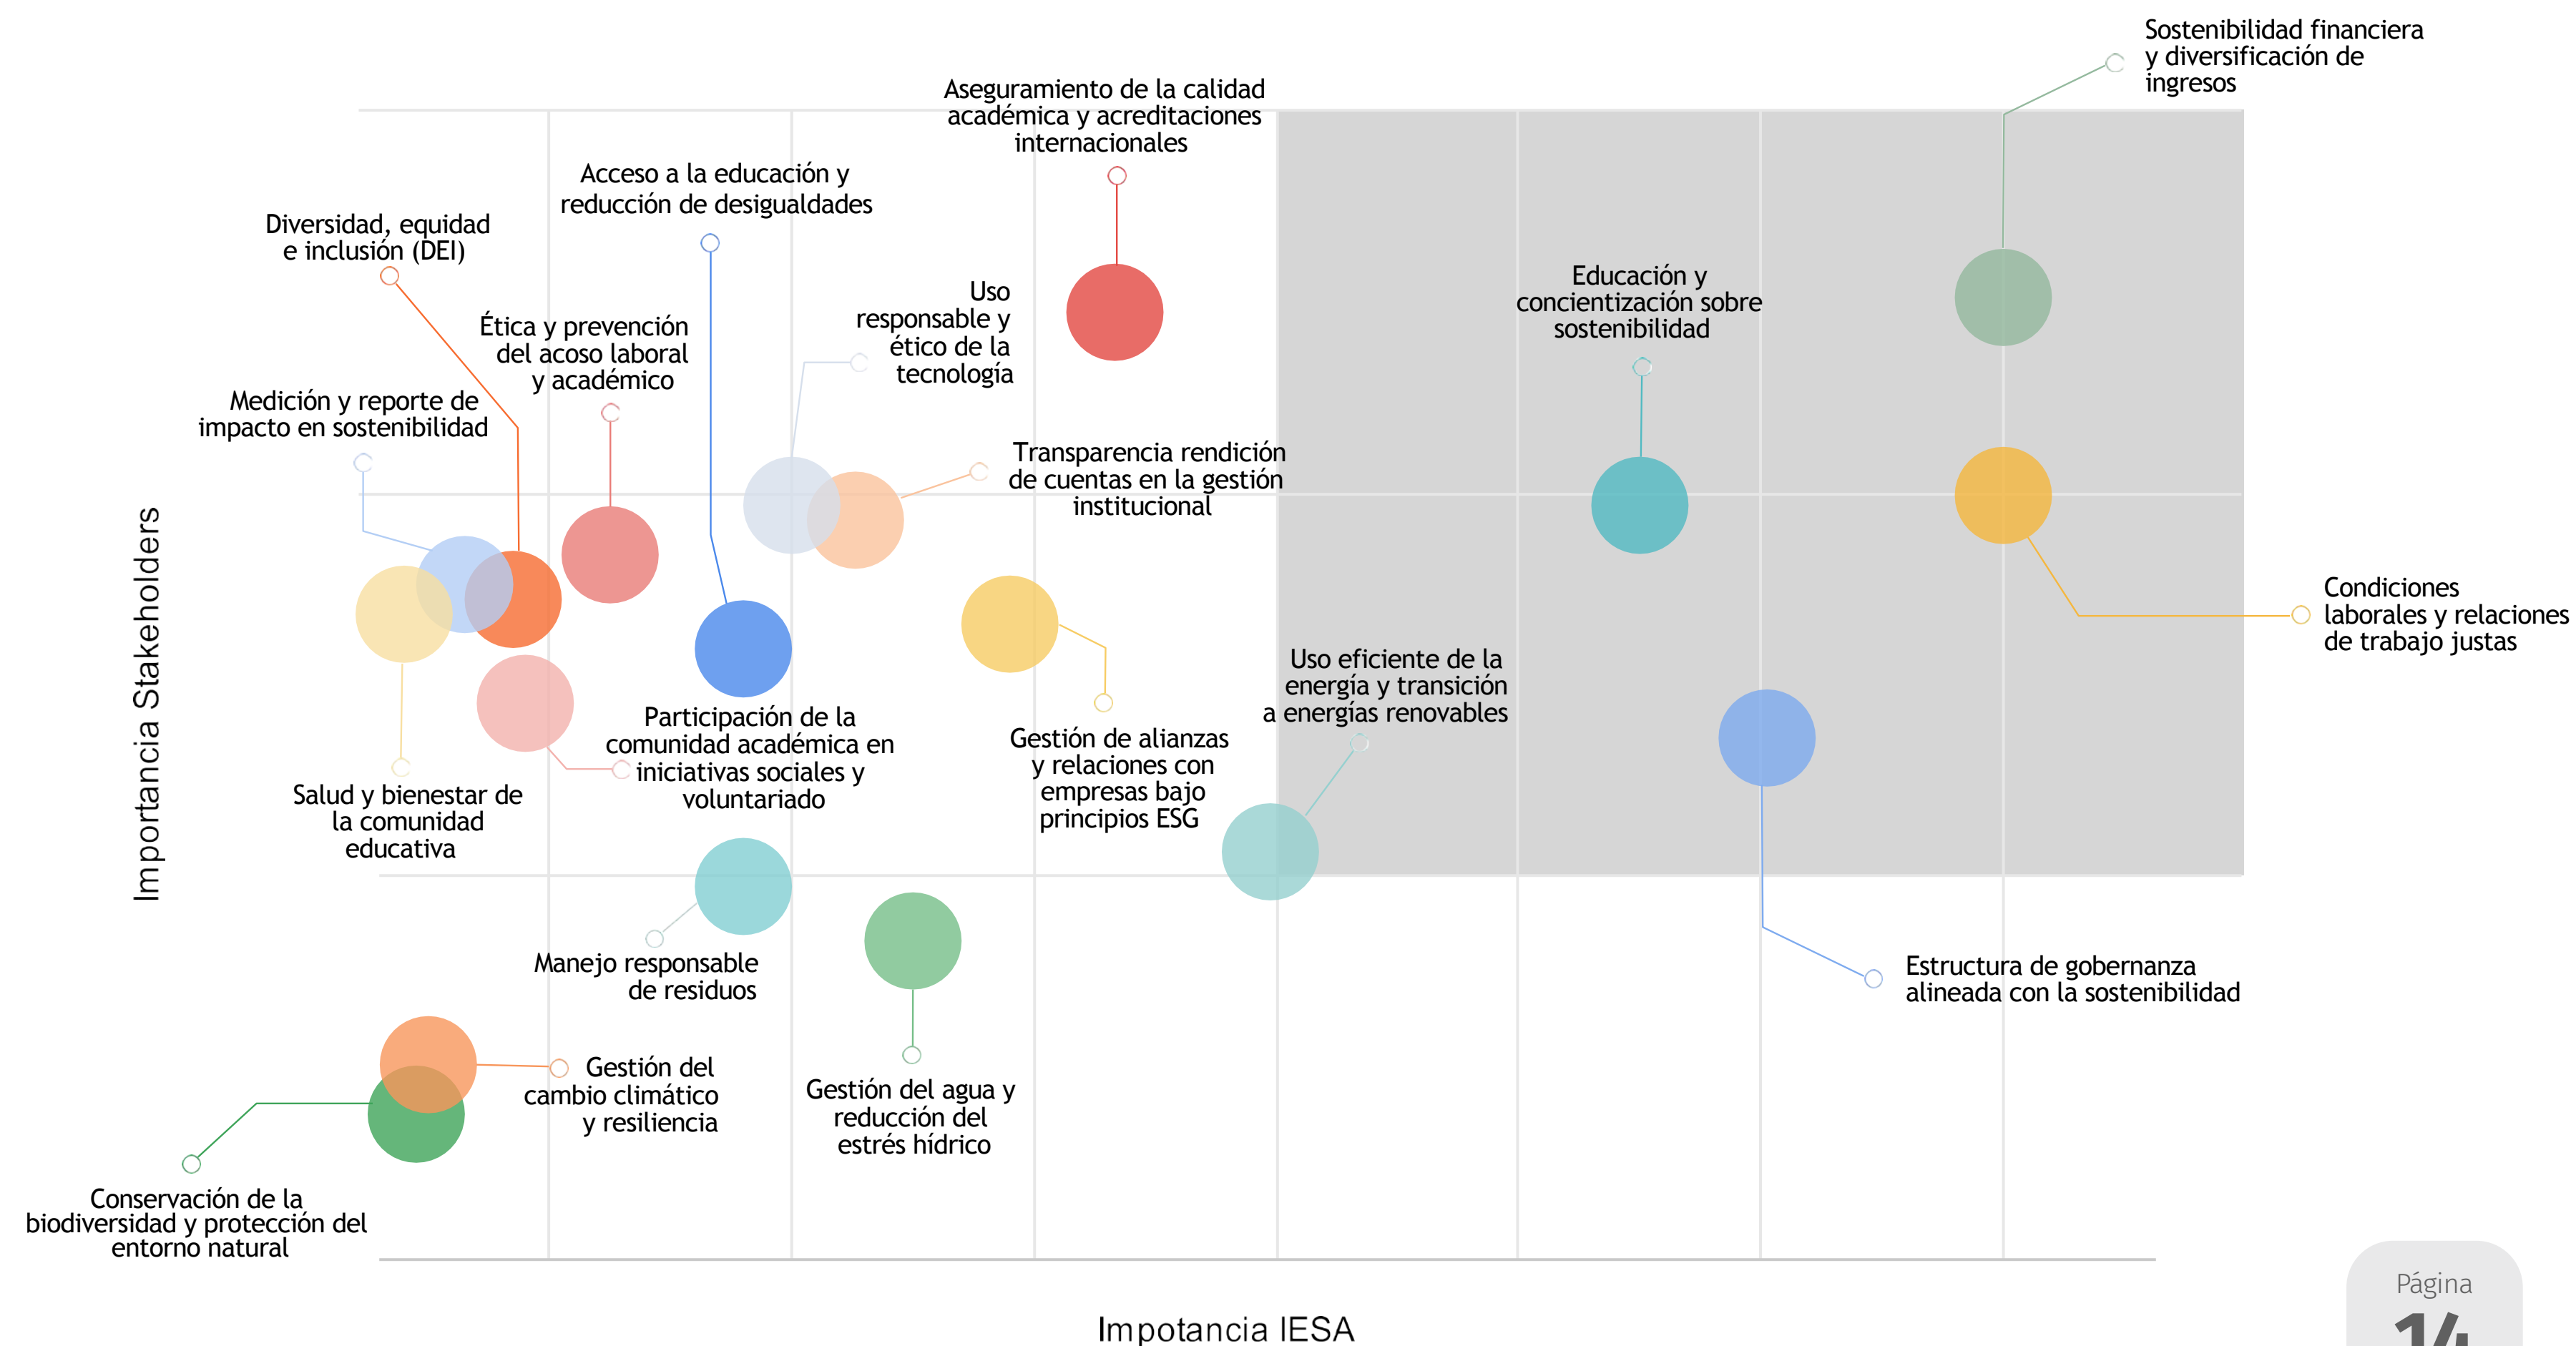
Sostenibilidad financiera y diversificación de ingresos

Aseguramiento de la calidad académica y acreditaciones internacionales

Acceso a la educación y reducción de desigualdades

Diversidad, equidad e inclusión (DEI)

Ética y prevención del acoso laboral y académico

Uso responsable y ético de la tecnología

Educación y concientización sobre sostenibilidad

Medición y reporte de impacto en sostenibilidad

Transparencia rendición de cuentas en la gestión institucional

Condiciones laborales y relaciones de trabajo justas

Uso eficiente de la energía y transición a energías renovables

Participación de la comunidad académica en iniciativas sociales y voluntariado

Gestión de alianzas y relaciones con empresas bajo principios ESG

Salud y bienestar de la comunidad educativa

Importancia Stakeholders

Manejo responsable de residuos

Estructura de gobernanza alineada con la sostenibilidad

Gestión del cambio climático y resiliencia

Gestión del agua y reducción del estrés hídrico

Conservación de la biodiversidad y protección del entorno natural

Impotancia IESA

Página
14